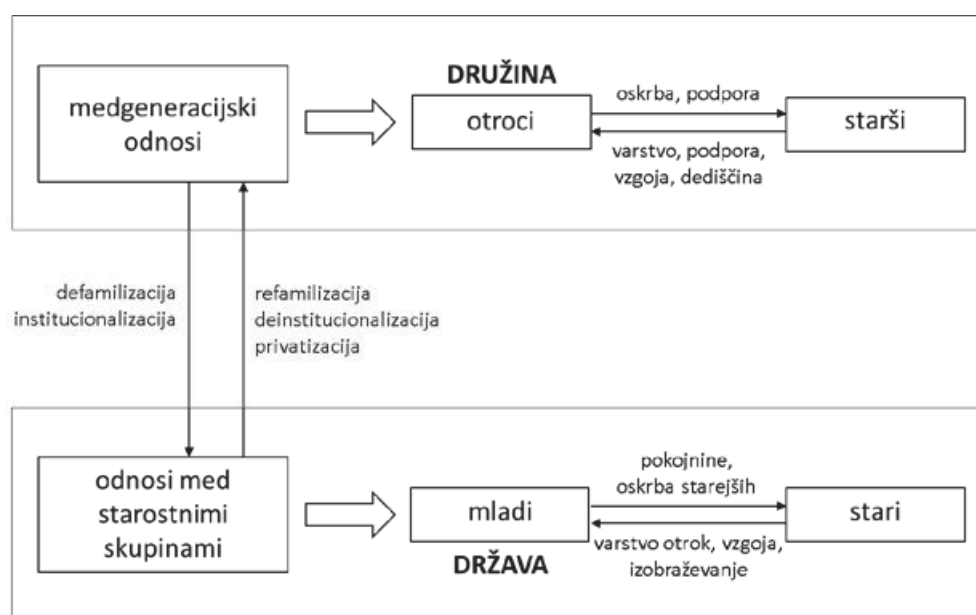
medgeneracijski odnosi

DRUŽINA

otroci

oskrba, podpora

starši

varstvo, podpora, vzgoja, dediščina

defamilizacija institucionalizacija

refamilizacija deinstitucionalizacija privatizacija

odnosi med starostnimi skupinami

mladi

pokojnine, oskrba starejših

stari

varstvo otrok, vzgoja, izobraževanje

DRŽAVA